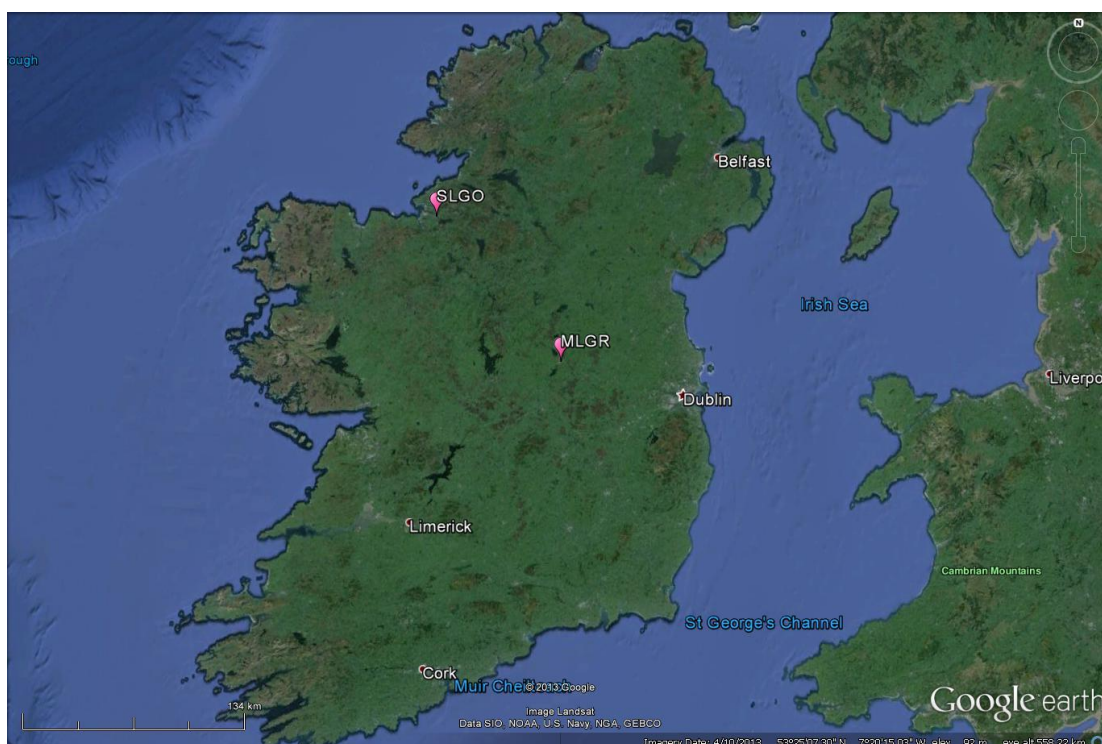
rough

N

Belfast

SLGO

Irish Sea

MLGR

Dublin

Liverpo

Limerick

Cambrian Mountains

St George's Channel

Cork

Muir Che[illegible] © 2013 Google

134 km

Image Landsat
Data SIO, NOAA, U.S. Navy, NGA, GEBCO

Google earth

Imagery Date: 4/10/2013 53°25'07.30" N 7°20'15.03" W elev 92 m eye alt 553.22 km